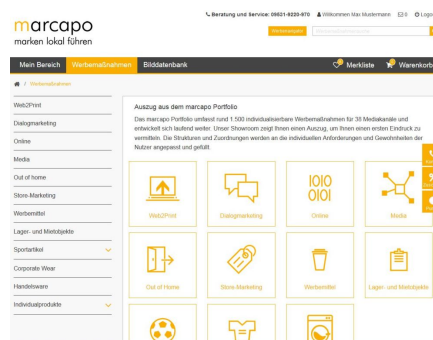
marcapo
marken lokal führen

Beratung und Service: 09621-9220-970 Willkommen Max Mustermann 0 Logo

Mein Bereich Werbemaßnahmen Bilddatenbank Merkliste Warenkorb

Werbemaßnahmen

Web2Print
Dialogmarketing
Online
Media
Out of home
Store-Marketing
Werbemittel
Lager- und Mietobjekte
Sportartikel
Corporate Wear
Handelsware
Individualprodukte

Auszug aus dem marcapo Portfolio

Das marcapo Portfolio umfasst rund 1.500 individualisierbare Werbemaßnahmen für 38 Mediakanäle und entwickelt sich laufend weiter. Unser Showroom zeigt Ihnen einen Auszug, um Ihnen einen ersten Eindruck zu vermitteln. Die Strukturen und Zuordnungen werden an die individuellen Anforderungen und Gewohnheiten der Nutzer angepasst und gefüllt.

Web2Print
Dialogmarketing
Online
Media
Out of Home
Store-Marketing
Werbemittel
Lager- und Mietobjekte